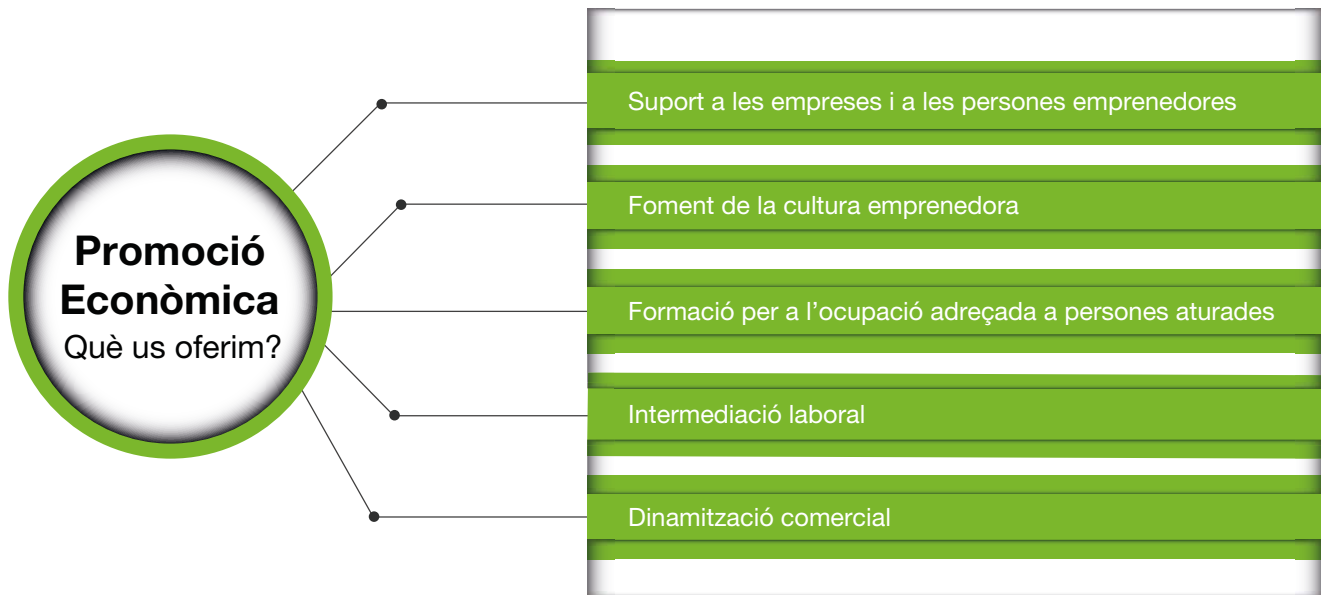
Promoció Econòmica
Què us oferim?

Suport a les empreses i a les persones emprenedores

Foment de la cultura emprenedora

Formació per a l’ocupació adreçada a persones aturades

Intermediació laboral

Dinamització comercial